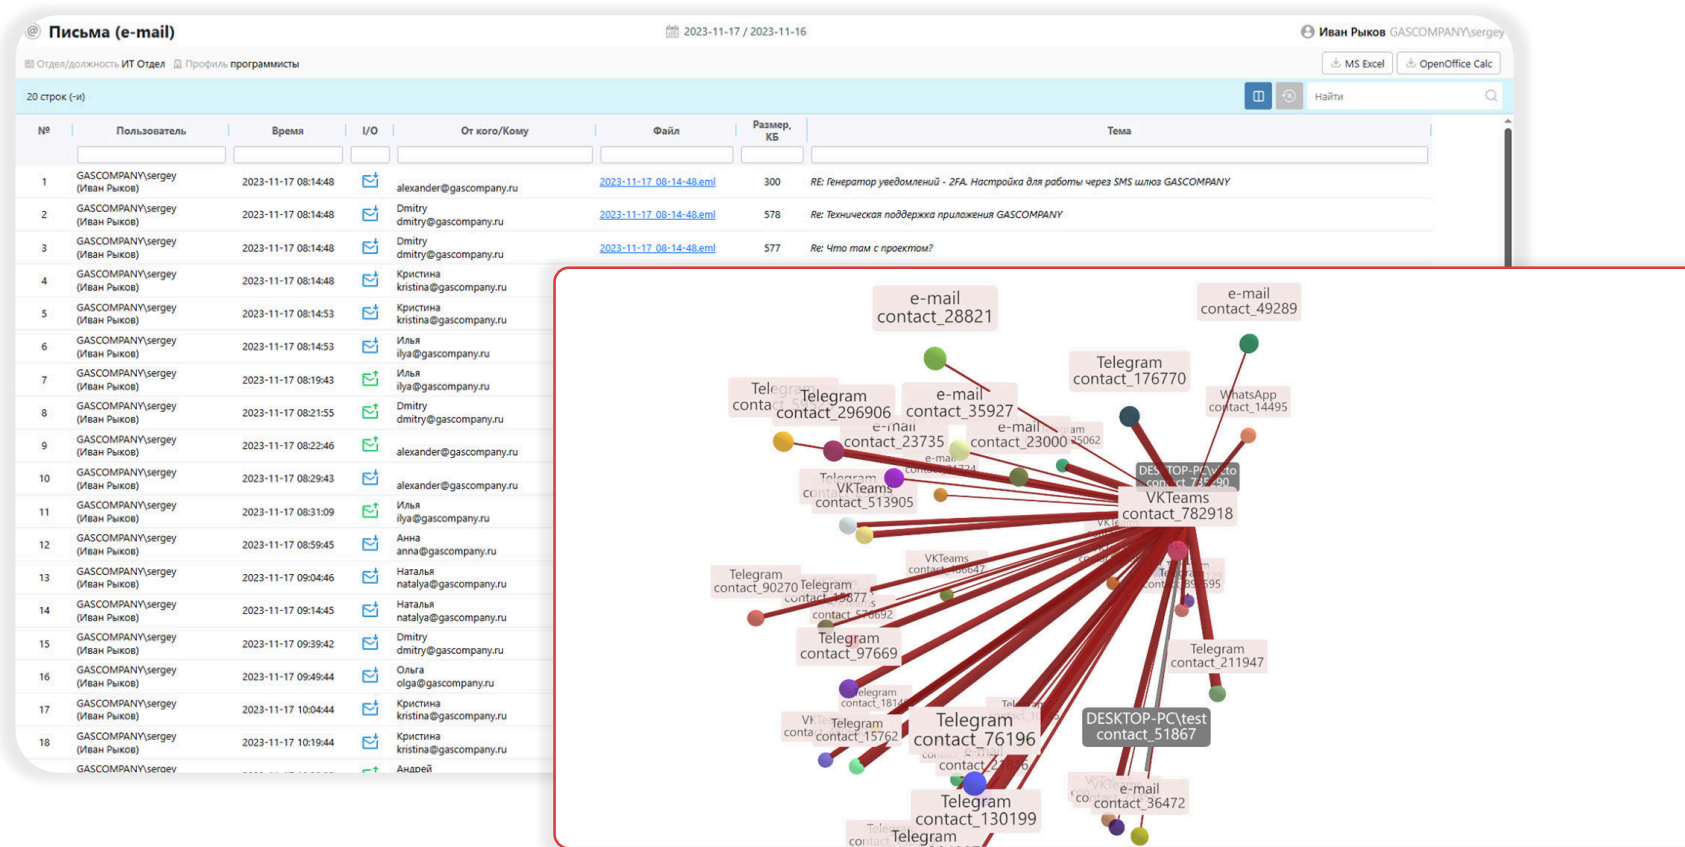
Письма (e-mail)

2023-11-17 / 2023-11-16

Иван Рыков GASCOMPANY\sergey

Отдел/должность ИТ Отдел Профиль программисты

MS Excel OpenOffice Calc

20 строк (-и)

Найти

| № | Пользователь | Время | I/O | От кого/Кому | Файл | Размер, КБ | Тема |
|---|---|---|---|---|---|---|---|
| 1 | GASCOMPANY\sergey (Иван Рыков) | 2023-11-17 08:14:48 | | alexander@gascompany.ru | 2023-11-17_08-14-48.eml | 300 | RE: Генератор уведомлений - 2FA. Настройка для работы через SMS шлюз GASCOMPANY |
| 2 | GASCOMPANY\sergey (Иван Рыков) | 2023-11-17 08:14:48 | | Dmitry dmitry@gascompany.ru | 2023-11-17_08-14-48.eml | 578 | Re: Техническая поддержка приложения GASCOMPANY |
| 3 | GASCOMPANY\sergey (Иван Рыков) | 2023-11-17 08:14:48 | | Dmitry dmitry@gascompany.ru | 2023-11-17_08-14-48.eml | 577 | Re: Что там с проектом? |
| 4 | GASCOMPANY\sergey (Иван Рыков) | 2023-11-17 08:14:48 | | Кристина kristina@gascompany.ru | | | |
| 5 | GASCOMPANY\sergey (Иван Рыков) | 2023-11-17 08:14:53 | | Кристина kristina@gascompany.ru | | | |
| 6 | GASCOMPANY\sergey (Иван Рыков) | 2023-11-17 08:14:53 | | Илья ilya@gascompany.ru | | | |
| 7 | GASCOMPANY\sergey (Иван Рыков) | 2023-11-17 08:19:43 | | Илья ilya@gascompany.ru | | | |
| 8 | GASCOMPANY\sergey (Иван Рыков) | 2023-11-17 08:21:55 | | Dmitry dmitry@gascompany.ru | | | |
| 9 | GASCOMPANY\sergey (Иван Рыков) | 2023-11-17 08:22:46 | | alexander@gascompany.ru | | | |
| 10 | GASCOMPANY\sergey (Иван Рыков) | 2023-11-17 08:29:43 | | alexander@gascompany.ru | | | |
| 11 | GASCOMPANY\sergey (Иван Рыков) | 2023-11-17 08:31:09 | | Илья ilya@gascompany.ru | | | |
| 12 | GASCOMPANY\sergey (Иван Рыков) | 2023-11-17 08:59:45 | | Анна anna@gascompany.ru | | | |
| 13 | GASCOMPANY\sergey (Иван Рыков) | 2023-11-17 09:04:46 | | Наталья natalya@gascompany.ru | | | |
| 14 | GASCOMPANY\sergey (Иван Рыков) | 2023-11-17 09:14:45 | | Наталья natalya@gascompany.ru | | | |
| 15 | GASCOMPANY\sergey (Иван Рыков) | 2023-11-17 09:39:42 | | Dmitry dmitry@gascompany.ru | | | |
| 16 | GASCOMPANY\sergey (Иван Рыков) | 2023-11-17 09:49:44 | | Ольга olga@gascompany.ru | | | |
| 17 | GASCOMPANY\sergey (Иван Рыков) | 2023-11-17 10:04:44 | | Кристина kristina@gascompany.ru | | | |
| 18 | GASCOMPANY\sergey (Иван Рыков) | 2023-11-17 10:19:44 | | Кристина kristina@gascompany.ru | | | |
| | GASCOMPANY\sergey | | | Андрей | | | |

e-mail contact_28821
e-mail contact_49289
Telegram contact_176770
WhatsApp contact_14495
Telegram contact_296906
e-mail contact_35927
e-mail contact_23735
e-mail contact_23000
DESKTOP-PC\vto contact_735190
VKTeams contact_513905
VKTeams contact_782918
Telegram contact_90270
Telegram contact_15877
contact_576692
VKTeams contact_166647
Telegram contact_97669
Telegram contact_211947
contact_18144
Telegram contact_15762
Telegram contact_76196
DESKTOP-PC\test contact_51867
e-mail contact_36472
Telegram contact_130199
Telegram